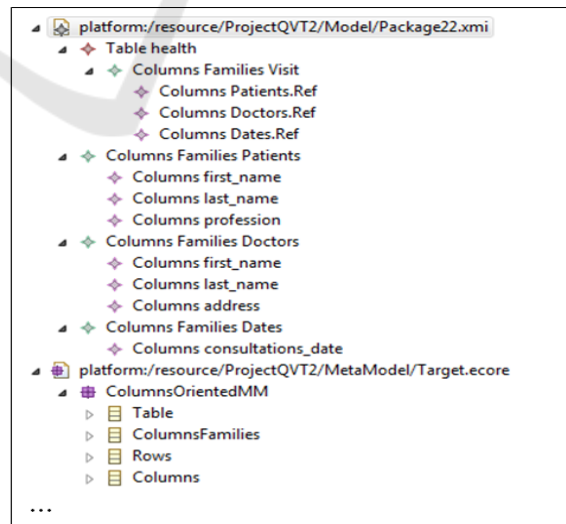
platform:/resource/ProjectQVT2/Model/Package22.xmi
Table health
Columns Families Visit
Columns Patients.Ref
Columns Doctors.Ref
Columns Dates.Ref
Columns Families Patients
Columns first_name
Columns last_name
Columns profession
Columns Families Doctors
Columns first_name
Columns last_name
Columns address
Columns Families Dates
Columns consultations_date
platform:/resource/ProjectQVT2/MetaModel/Target.ecore
ColumnsOrientedMM
Table
ColumnsFamilies
Rows
Columns
...